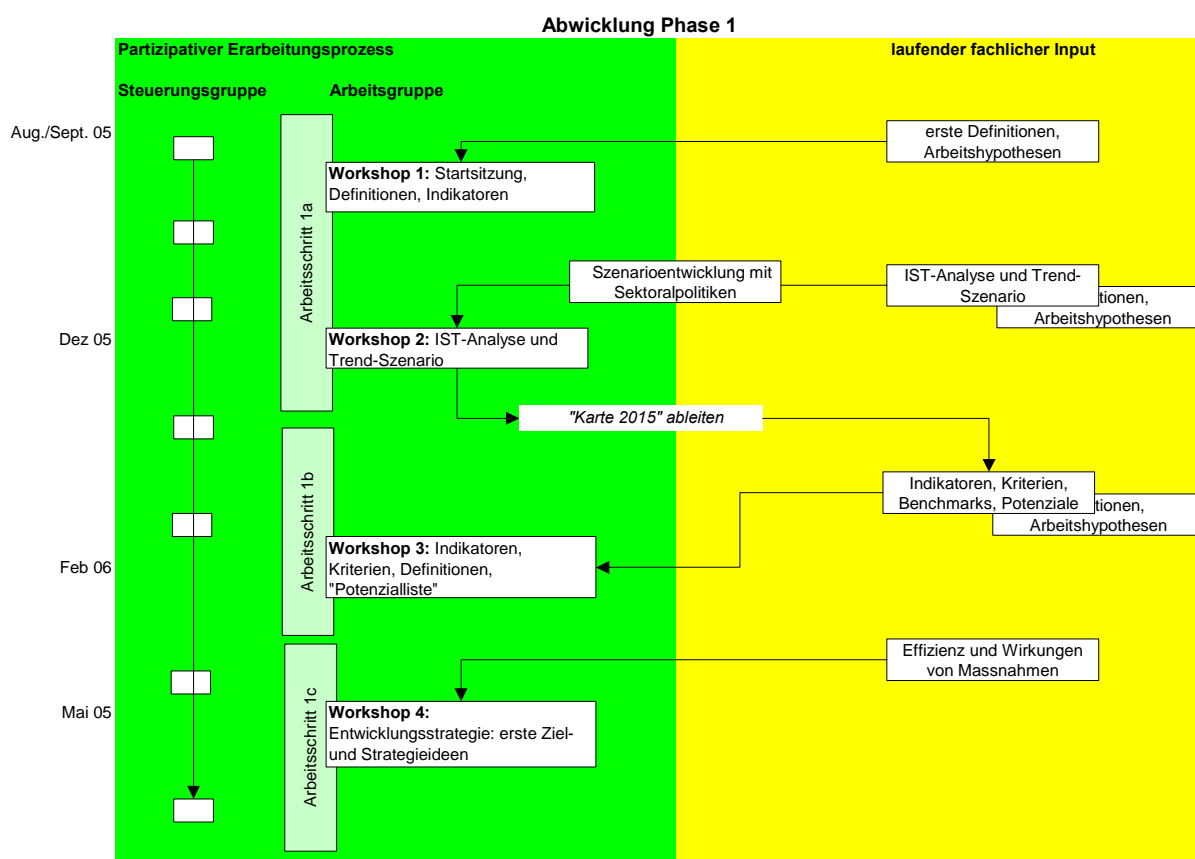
Abwicklung Phase 1

Partizipativer Erarbeitungsprozess

laufender fachlicher Input

Steuerungsgruppe

Arbeitsgruppe

Aug./Sept. 05

erste Definitionen, Arbeitshypothesen

Workshop 1: Startsitzung, Definitionen, Indikatoren

Arbeitsschritt 1a

Szenarioentwicklung mit Sektoralpolitiken

IST-Analyse und Trend-Szenario

tionen, Arbeitshypothesen

Dez 05

Workshop 2: IST-Analyse und Trend-Szenario

"Karte 2015" ableiten

Indikatoren, Kriterien, Benchmarks, Potenziale

tionen, Arbeitshypothesen

Arbeitsschritt 1b

Workshop 3: Indikatoren, Kriterien, Definitionen, "Potenzialliste"

Feb 06

Effizienz und Wirkungen von Massnahmen

Arbeitsschritt 1c

Mai 05

Workshop 4: Entwicklungsstrategie: erste Ziel- und Strategieideen